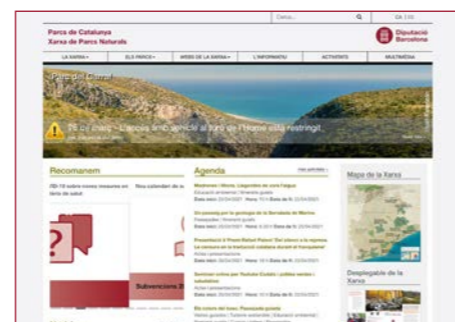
Cerca...
CA | ES

Parcs de Catalunya
Xarxa de Parcs Naturals

Diputació Barcelona

LA XARXA ▾
ELS PARCS ▾
ARRES DE LA XARXA ▾
L'INFORMATIU
ACTIVITATS
MULTIMÈDIA

Parc del Garraf

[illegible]

Recomanem

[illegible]

Nou calendari de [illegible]

Subvencions 2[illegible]

Agenda

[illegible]

Mapa de la Xarxa

Desplegable de la Xarxa